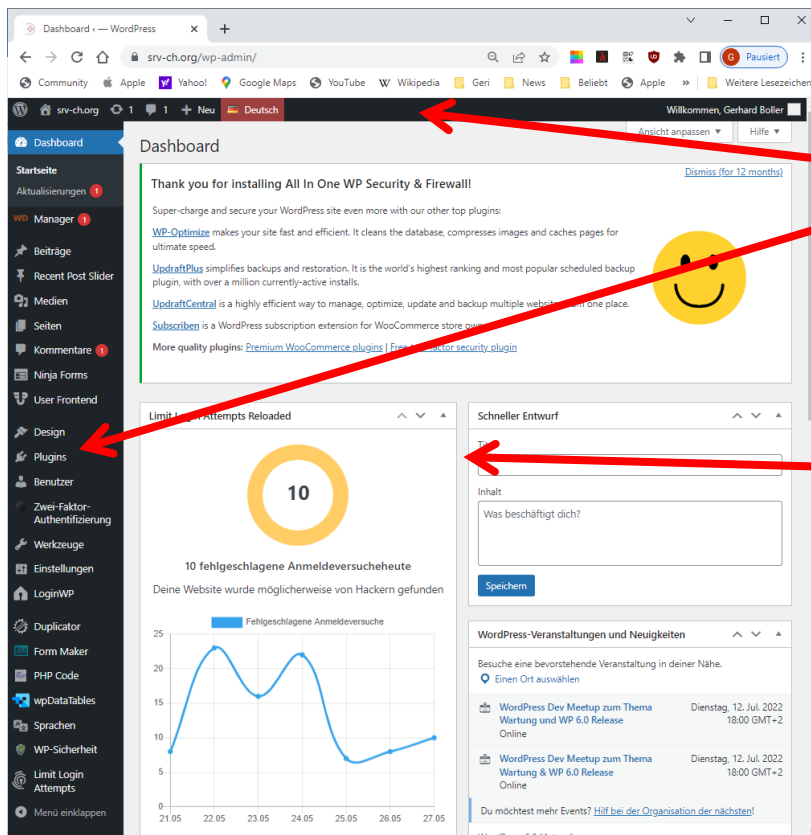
Dashboard ‹ — WordPress
srv-ch.org/wp-admin/
Pausiert
Community Apple Yahoo! Google Maps YouTube Wikipedia Geri News Beliebt Apple » Weitere Lesezeichen

srv-ch.org 1 1 + Neu Deutsch
Willkommen, Gerhard Boller

Ansicht anpassen Hilfe

Dashboard
Startseite
Aktualisierungen 1
Manager 1
Beiträge
Recent Post Slider
Medien
Seiten
Kommentare 1
Ninja Forms
User Frontend
Design
Plugins
Benutzer
Zwei-Faktor-Authentifizierung
Werkzeuge
Einstellungen
LoginWP
Duplicator
Form Maker
PHP Code
wpDataTables
Sprachen
WP-Sicherheit
Limit Login Attempts
Menü einklappen

Dashboard

Dismiss (for 12 months)
Thank you for installing All In One WP Security & Firewall!
Super-charge and secure your WordPress site even more with our other top plugins:
WP-Optimize makes your site fast and efficient. It cleans the database, compresses images and caches pages for ultimate speed.
UpdraftPlus simplifies backups and restoration. It is the world's highest ranking and most popular scheduled backup plugin, with over a million currently-active installs.
UpdraftCentral is a highly efficient way to manage, optimize, update and backup multiple websit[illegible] one place.
Subscriben is a WordPress subscription extension for WooCommerce store own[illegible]
More quality plugins: Premium WooCommerce plugins | Fre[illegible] factor security plugin

Limit Log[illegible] Attempts Reloaded
10
10 fehlgeschlagene Anmeldeversucheheute
Deine Website wurde möglicherweise von Hackern gefunden
Fehlgeschlagene Anmeldeversuche
25
20
15
10
5
0
21.05 22.05 23.05 24.05 25.05 26.05 27.05

Schneller Entwurf
Ti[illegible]
Inhalt
Was beschäftigt dich?
Speichern

WordPress-Veranstaltungen und Neuigkeiten
Besuche eine bevorstehende Veranstaltung in deiner Nähe.
Einen Ort auswählen
WordPress Dev Meetup zum Thema Wartung und WP 6.0 Release
Online
Dienstag, 12. Jul. 2022 18:00 GMT+2
WordPress Dev Meetup zum Thema Wartung & WP 6.0 Release
Online
Dienstag, 12. Jul. 2022 18:00 GMT+2
Du möchtest mehr Events? Hilf bei der Organisation der nächsten!